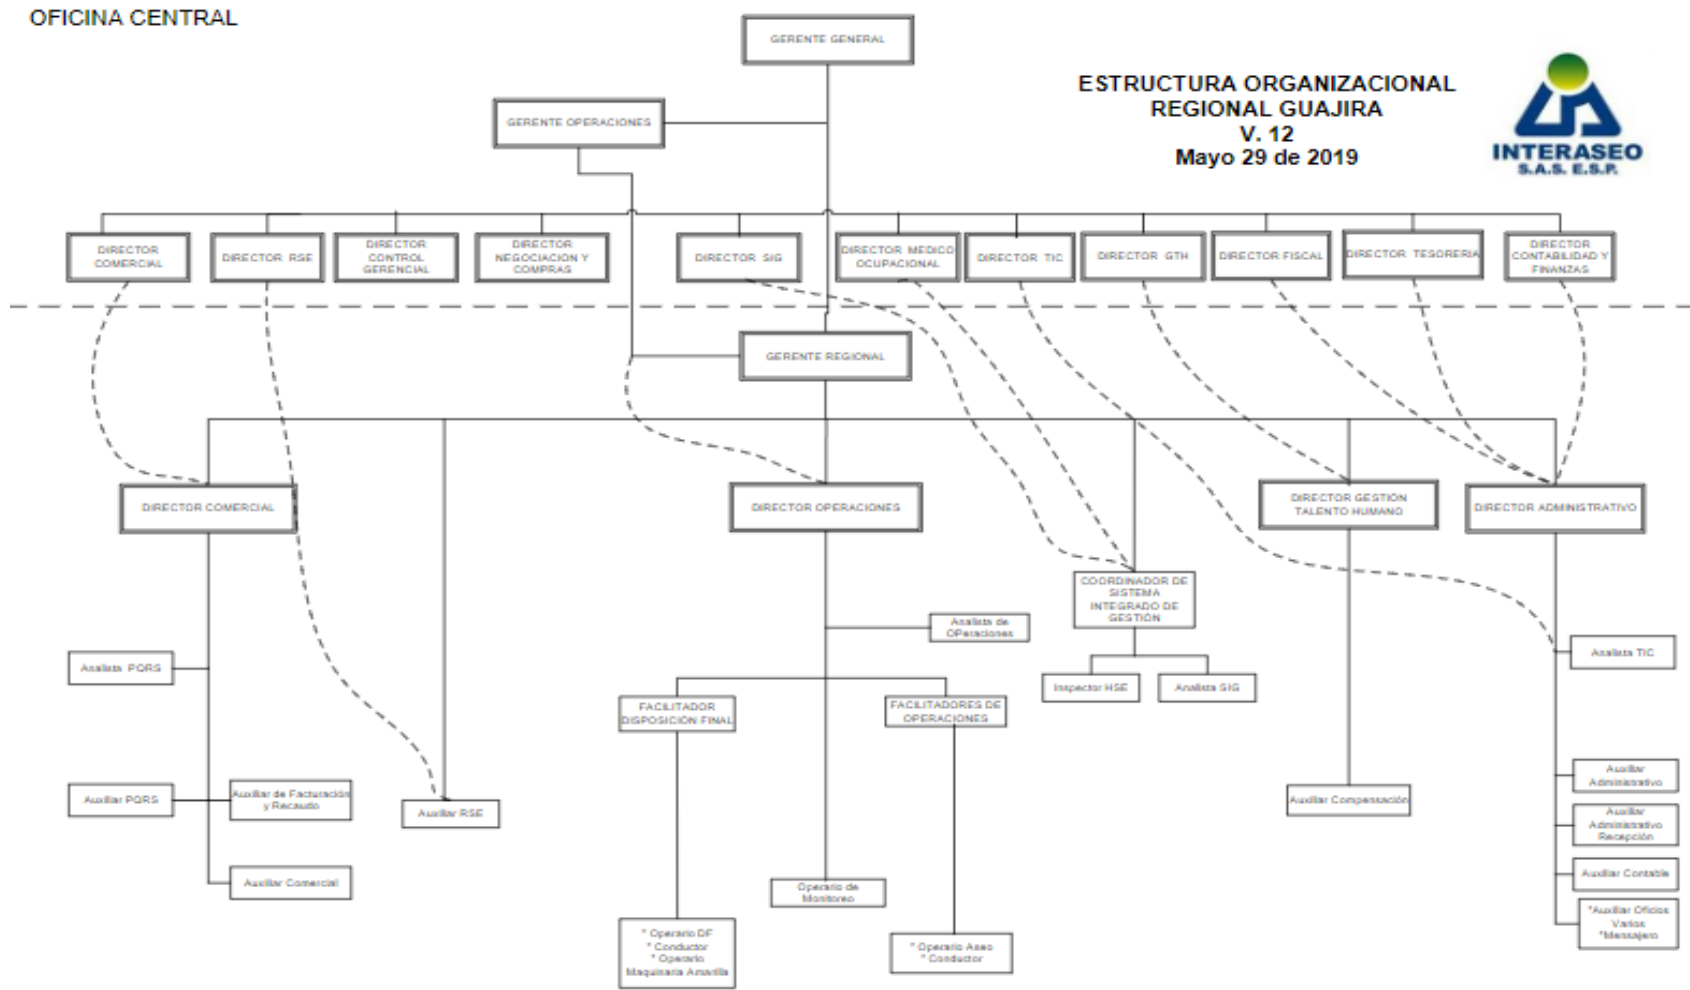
OFICINA CENTRAL

GERENTE GENERAL

ESTRUCTURA ORGANIZACIONAL
REGIONAL GUAJIRA
V. 12
Mayo 29 de 2019

INTERASEO
S.A.S. E.S.P.

GERENTE OPERACIONES

DIRECTOR COMERCIAL

DIRECTOR RSE

DIRECTOR CONTROL GERENCIAL

DIRECTOR NEGOCIACION Y COMPRAS

DIRECTOR SIG

DIRECTOR MEDICO OCUPACIONAL

DIRECTOR TIC

DIRECTOR GTH

DIRECTOR FISCAL

DIRECTOR TESORERIA

DIRECTOR CONTABILIDAD Y FINANZAS

GERENTE REGIONAL

DIRECTOR COMERCIAL

DIRECTOR OPERACIONES

DIRECTOR GESTION TALENTO HUMANO

DIRECTOR ADMINISTRATIVO

COORDINADOR DE SISTEMA INTEGRADO DE GESTION

Analista de OPeraciones

Analista PQRS

Analista TIC

Inspector HSE

Analista SIG

FACILITADOR DISPOSICION FINAL

FACILITADORES DE OPERACIONES

Auxiliar PQRS

Auxiliar de Facturación y Recaudo

Auxiliar RSE

Auxiliar Compensación

Auxiliar Administrativo

Auxiliar Administrativo Recepción

Auxiliar Comercial

Operario de Monitoreo

Auxiliar Contable

*Auxiliar Oficios Varios *Mensajero

* Operario DF * Conductor * Operario Maquinaria Amarilla

* Operario Aseo * Conductor